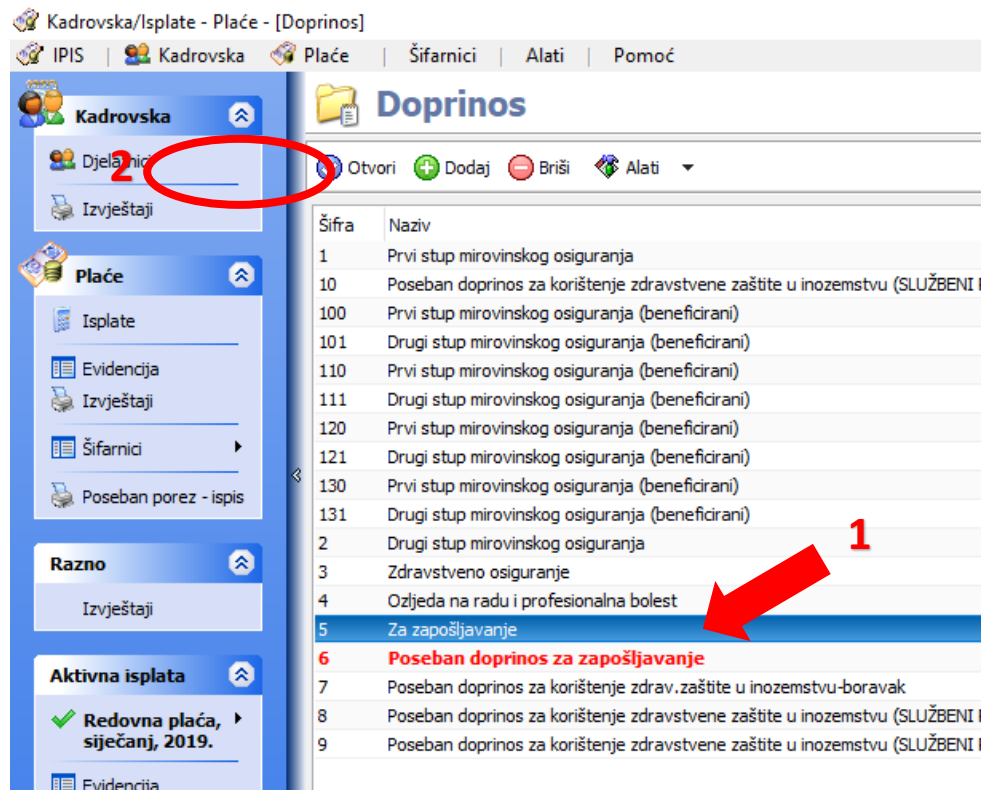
Kadrovska/Isplate - Plaće - [Doprinos]

IPIS | Kadrovska | Plaće | Šifarnici | Alati | Pomoć

Kadrovska

Djelatnici

2

Izvještaji

Plaće

Isplate

Evidencija

Izvještaji

Šifarnici

Poseban porez - ispis

Razno

Izvještaji

Aktivna isplata

Redovna plaća, siječanj, 2019.

Evidencija

Doprinos

Otvori Dodaj Briši Alati

| Šifra | Naziv |
|---|---|
| 1 | Prvi stup mirovinskog osiguranja |
| 10 | Poseban doprinos za korištenje zdravstvene zaštite u inozemstvu (SLUŽBENI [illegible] |
| 100 | Prvi stup mirovinskog osiguranja (beneficirani) |
| 101 | Drugi stup mirovinskog osiguranja (beneficirani) |
| 110 | Prvi stup mirovinskog osiguranja (beneficirani) |
| 111 | Drugi stup mirovinskog osiguranja (beneficirani) |
| 120 | Prvi stup mirovinskog osiguranja (beneficirani) |
| 121 | Drugi stup mirovinskog osiguranja (beneficirani) |
| 130 | Prvi stup mirovinskog osiguranja (beneficirani) |
| 131 | Drugi stup mirovinskog osiguranja (beneficirani) |
| 2 | Drugi stup mirovinskog osiguranja |
| 3 | Zdravstveno osiguranje |
| 4 | Ozljeda na radu i profesionalna bolest |
| 5 | Za zapošljavanje |
| 6 | Poseban doprinos za zapošljavanje |
| 7 | Poseban doprinos za korištenje zdrav.zaštite u inozemstvu-boravak |
| 8 | Poseban doprinos za korištenje zdravstvene zaštite u inozemstvu (SLUŽBENI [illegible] |
| 9 | Poseban doprinos za korištenje zdravstvene zaštite u inozemstvu (SLUŽBENI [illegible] |

1